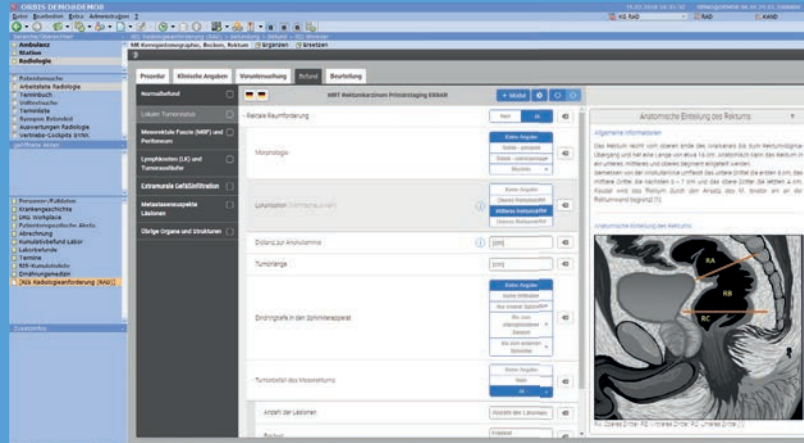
ORBIS DEMO/DEMOB

Datei Bearbeiten Extra Arbeitsplätze ?

Ambulanz
Station
Radiologie

Patientensuche
Arbeitsliste Radiologie
Terminbuch
Vollrecherche
Terminliste
Synopse Befundeid
Auswertungen Radiologie
Vertriebs-Cockpits BYNK

MR Rektumkarzinom, Becken, Rektum | Ergänzen | Ersetzen

Prozedur | Klinische Angaben | Voruntersuchung | Befund | Beurteilung

Normalbefund
Lokaler Tumorstatus
Mesorektale Faszie (MRF) und Peritoneum
Lymphknoten (LK) und Tumorausläufer
Extramurale Gefäßinfiltration
Metastasensuspekte Läsionen
Übrige Organe und Strukturen

MRT Rektumkarzinom Primärstaging 6WkR

Rektale Raumforderung
Nein | Ja

Morphologie
Keine Angabe
Solide - polypoid
Solide - semizirkulär
Muzinös

Lokalisation
Keine Angabe
Oberes Rektumdrittel
Mittleres Rektumdrittel
Unteres Rektumdrittel

Distanz zur Anokutanlinie
[cm]

Tumorlänge
[cm]

Eindringtiefe in den Sphinkterapparat
Keine Angabe
Keine Infiltration
Nur interner Sphinkter
Bis zum intersphinktären Spaltraum
Bis zum externen Sphinkter

Tumorbefall des Mesorektums
Keine Angabe
Nein
Ja

Anzahl der Läsionen
Anzahl der Läsionen

Freitext

Personen-/Fallliste
Krankengeschichte
DRG Workplace
Patientengeschichte Akte
Abrechnung
Kumulativbefund Labor
Laborbefunde
Termine
RIS-Kumulativbefund
Ernährungsmedizin
RIS Radiologieanforderung (RAD)

Anatomische Einteilung des Rektums

Allgemeine Informationen

Anatomische Einteilung des Rektums

RA
RB
RC